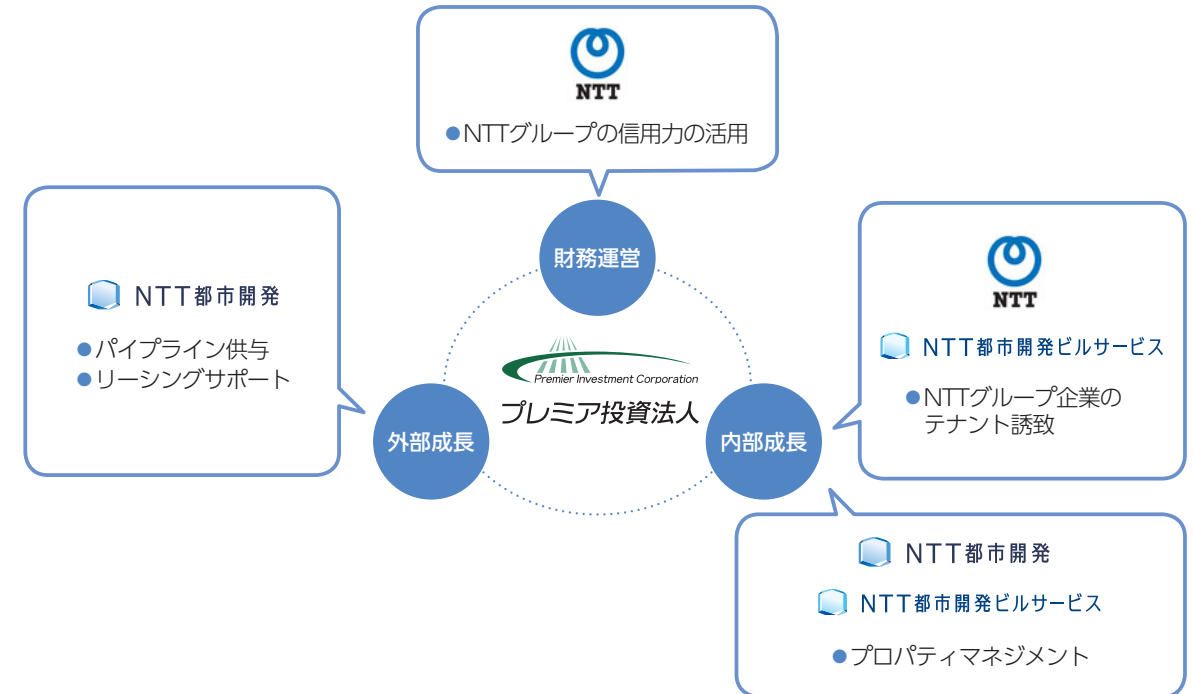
NTT

●NTTグループの信用力の活用

財務運営

NTT都市開発

●パイプライン供与
●リーシングサポート

Premier Investment Corporation
プレミア投資法人

外部成長

内部成長

NTT

NTT都市開発ビルサービス

●NTTグループ企業のテナント誘致

NTT都市開発

NTT都市開発ビルサービス

●プロパティマネジメント